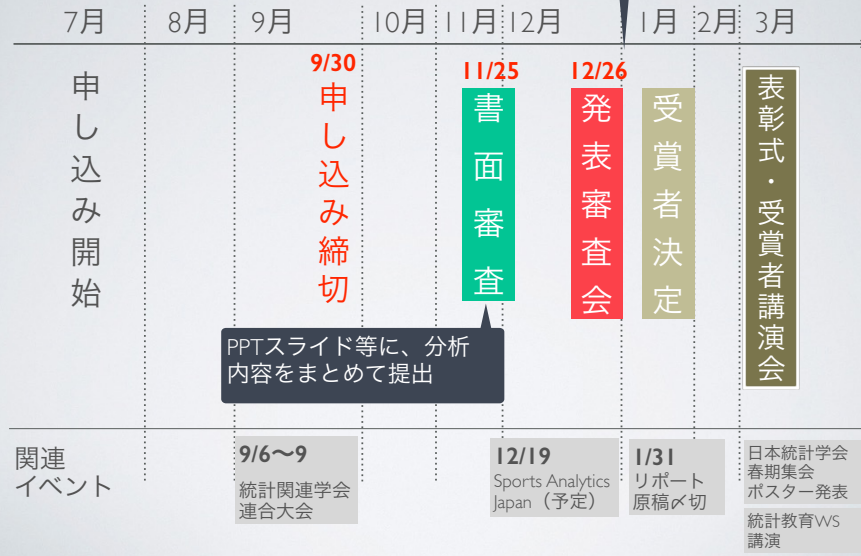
7月 8月 9月 10月 11月 12月 1月 2月 3月

申し込み開始

9/30
申し込み締切

11/25
書面審査

12/26
発表審査会

受賞者決定

表彰式・受賞者講演会

PPTスライド等に、分析内容をまとめて提出

関連イベント

9/6〜9
統計関連学会連合大会

12/19
Sports Analytics Japan（予定）

1/31
リポート原稿〆切

日本統計学会春期集会ポスター発表

統計教育WS講演